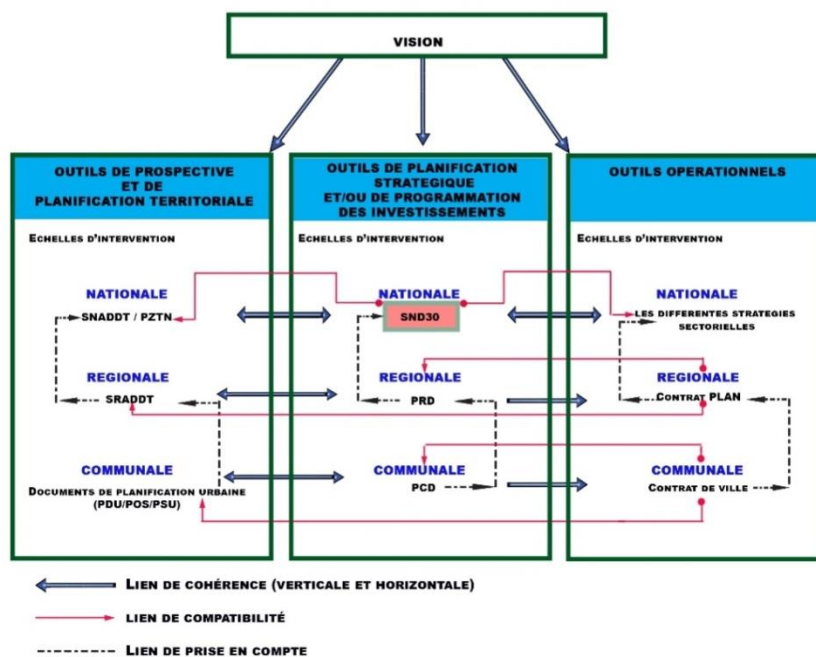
VISION

OUTILS DE PROSPECTIVE ET DE PLANIFICATION TERRITORIALE

Echelles d'intervention

NATIONALE
SNADDT / PZTN

REGIONALE
SRADDT

COMMUNALE
Documents de planification urbaine (PDU/POS/PSU)

OUTILS DE PLANIFICATION STRATEGIQUE ET/OU DE PROGRAMMATION DES INVESTISSEMENTS

Echelles d'intervention

NATIONALE
SND30

REGIONALE
PRD

COMMUNALE
PCD

OUTILS OPERATIONNELS

Echelles d'intervention

NATIONALE
Les differentes strategies sectorielles

REGIONALE
Contrat PLAN

COMMUNALE
Contrat de ville

Lien de cohérence (verticale et horizontale)

Lien de compatibilité

Lien de prise en compte